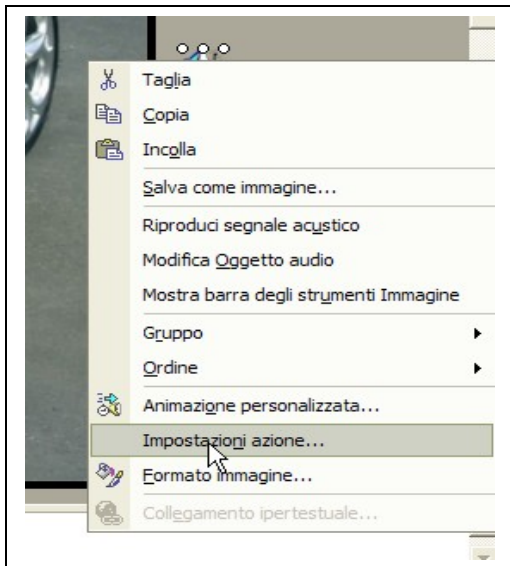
Taglia
Copia
Incolla
Salva come immagine...
Riproduci segnale acustico
Modifica Oggetto audio
Mostra barra degli strumenti Immagine
Gruppo
Ordine
Animazione personalizzata...
Impostazioni azione...
Formato immagine...
Collegamento ipertestuale...